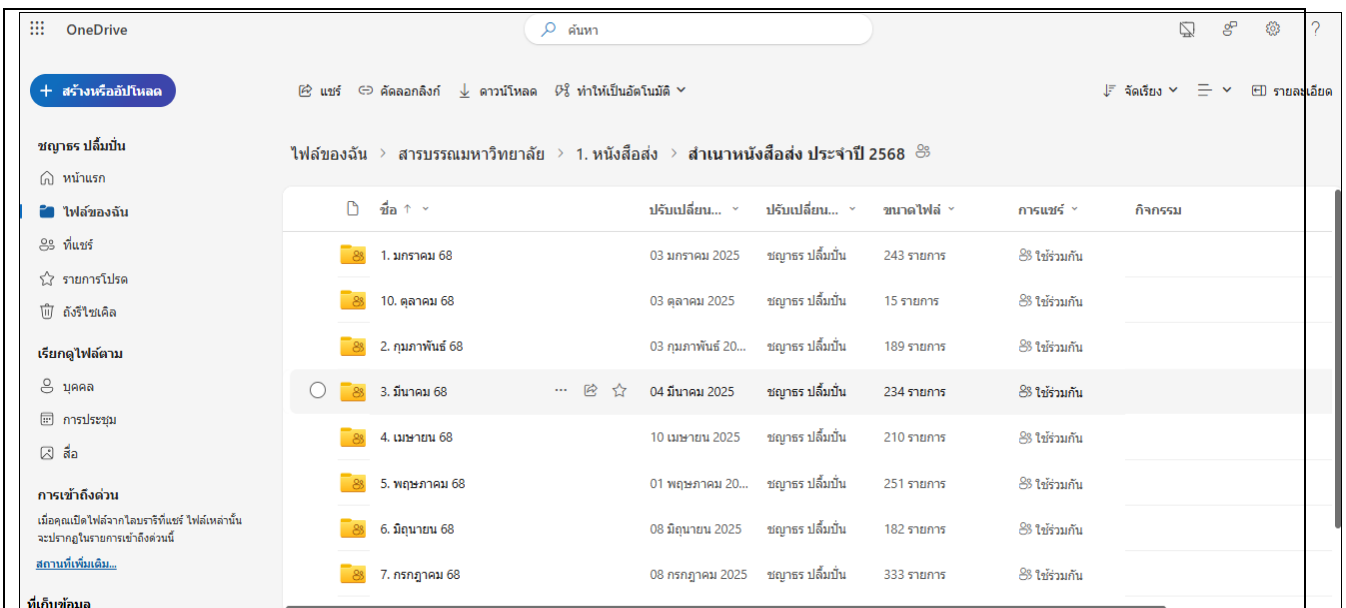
OneDrive

ค้นหา

?

+ สร้างหรืออัปโหลด

แชร์ คัดลอกลิงก์ ดาวน์โหลด ทำให้เป็นอัตโนมัติ

จัดเรียง รายละเอียด

ชญาธร ปลื้มปั่น
หน้าแรก
ไฟล์ของฉัน
ที่แชร์
รายการโปรด
ถังรีไซเคิล

เรียกดูไฟล์ตาม
บุคคล
การประชุม
สื่อ

การเข้าถึงด่วน
เมื่อคุณเปิดไฟล์จากไลบรารีที่แชร์ ไฟล์เหล่านั้นจะปรากฏในรายการเข้าถึงด่วนนี้
สถานที่เพิ่มเติม...

ที่เก็บข้อมูล

ไฟล์ของฉัน > สารบรรณมหาวิทยาลัย > 1. หนังสือส่ง > สำเนาหนังสือส่ง ประจำปี 2568

| ชื่อ ↑ | ปรับเปลี่ยน... | ปรับเปลี่ยน... | ขนาดไฟล์ | การแชร์ | กิจกรรม |
|---|---|---|---|---|---|
| 1. มกราคม 68 | 03 มกราคม 2025 | ชญาธร ปลื้มปั่น | 243 รายการ | ใช้ร่วมกัน | |
| 10. ตุลาคม 68 | 03 ตุลาคม 2025 | ชญาธร ปลื้มปั่น | 15 รายการ | ใช้ร่วมกัน | |
| 2. กุมภาพันธ์ 68 | 03 กุมภาพันธ์ 20... | ชญาธร ปลื้มปั่น | 189 รายการ | ใช้ร่วมกัน | |
| 3. มีนาคม 68 | 04 มีนาคม 2025 | ชญาธร ปลื้มปั่น | 234 รายการ | ใช้ร่วมกัน | |
| 4. เมษายน 68 | 10 เมษายน 2025 | ชญาธร ปลื้มปั่น | 210 รายการ | ใช้ร่วมกัน | |
| 5. พฤษภาคม 68 | 01 พฤษภาคม 20... | ชญาธร ปลื้มปั่น | 251 รายการ | ใช้ร่วมกัน | |
| 6. มิถุนายน 68 | 08 มิถุนายน 2025 | ชญาธร ปลื้มปั่น | 182 รายการ | ใช้ร่วมกัน | |
| 7. กรกฎาคม 68 | 08 กรกฎาคม 2025 | ชญาธร ปลื้มปั่น | 333 รายการ | ใช้ร่วมกัน | |